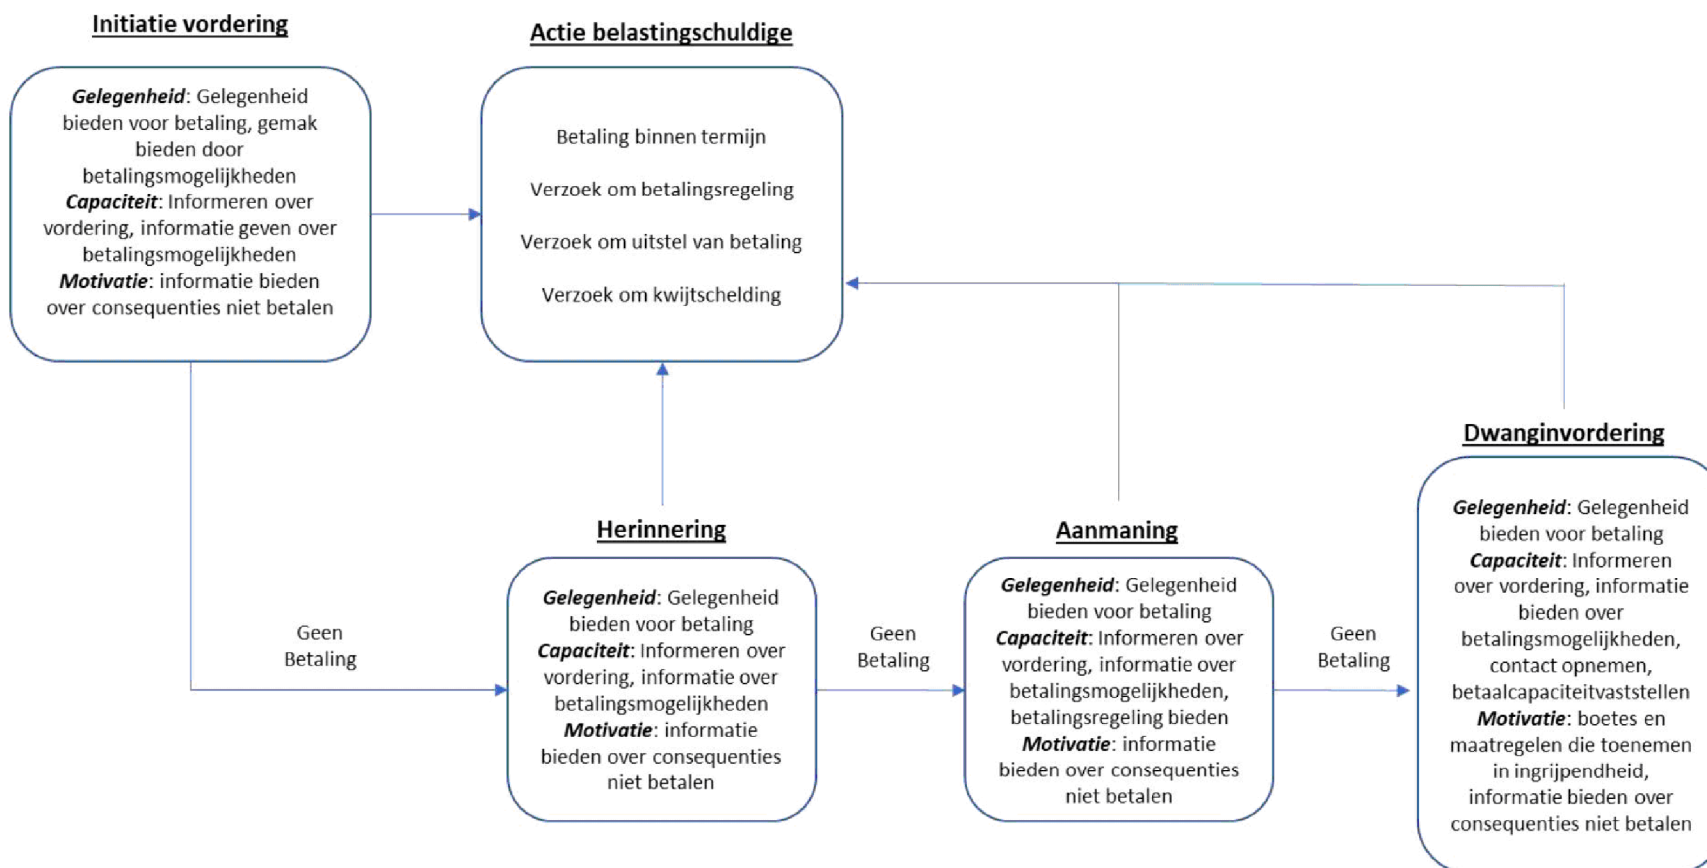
Initiatie vordering

*Gelegenheid*: Gelegenheid bieden voor betaling, gemak bieden door betalingsmogelijkheden
*Capaciteit*: Informeren over vordering, informatie geven over betalingsmogelijkheden
*Motivatie*: informatie bieden over consequenties niet betalen

Actie belastingschuldige

Betaling binnen termijn

Verzoek om betalingsregeling

Verzoek om uitstel van betaling

Verzoek om kwijtschelding

Geen Betaling

Herinnering

*Gelegenheid*: Gelegenheid bieden voor betaling
*Capaciteit*: Informeren over vordering, informatie over betalingsmogelijkheden
*Motivatie*: informatie bieden over consequenties niet betalen

Geen Betaling

Aanmaning

*Gelegenheid*: Gelegenheid bieden voor betaling
*Capaciteit*: Informeren over vordering, informatie over betalingsmogelijkheden, betalingsregeling bieden
*Motivatie*: informatie bieden over consequenties niet betalen

Geen Betaling

Dwanginvordering

*Gelegenheid*: Gelegenheid bieden voor betaling
*Capaciteit*: Informeren over vordering, informatie bieden over betalingsmogelijkheden, contact opnemen, betaalcapaciteitvaststellen
*Motivatie*: boetes en maatregelen die toenemen in ingrijpendheid, informatie bieden over consequenties niet betalen